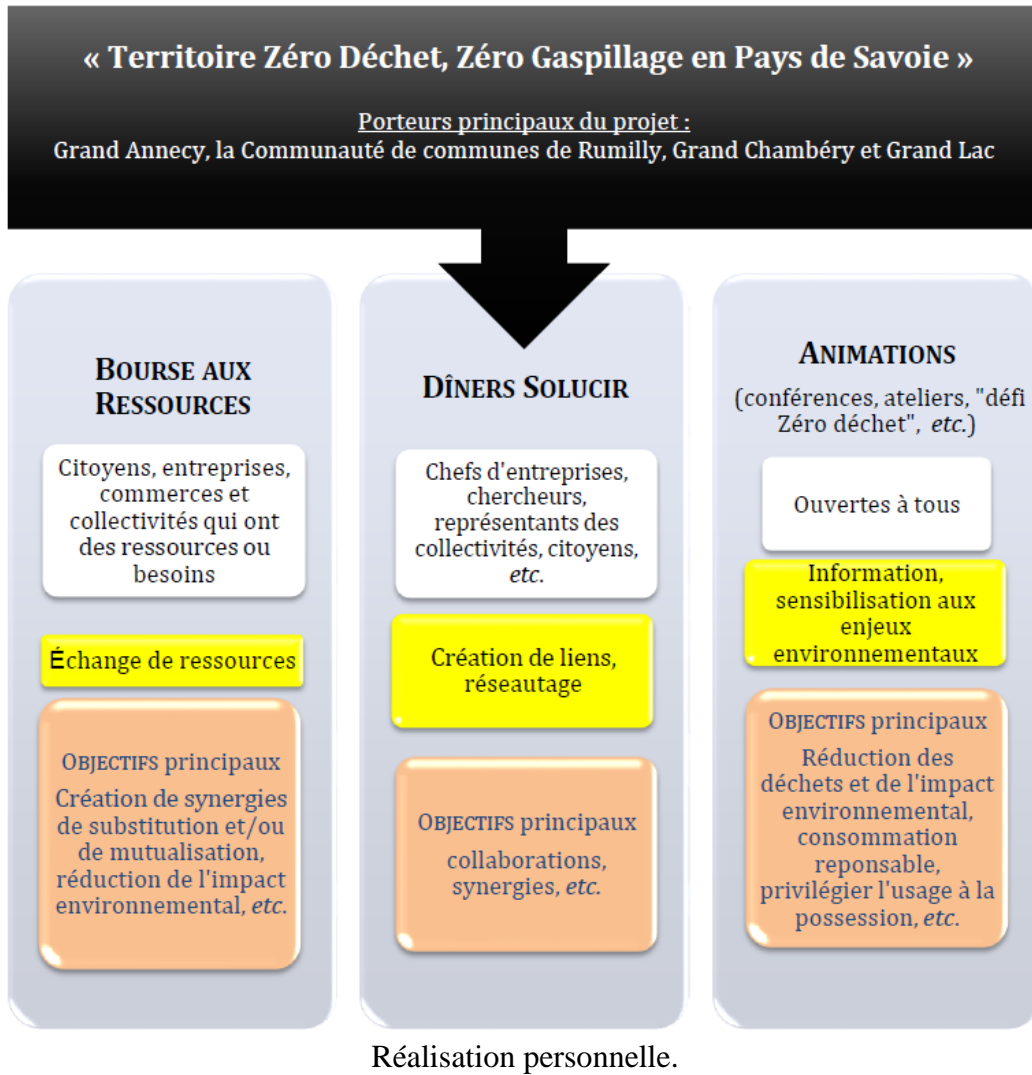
« Territoire Zéro Déchet, Zéro Gaspillage en Pays de Savoie »

Porteurs principaux du projet :
Grand Annecy, la Communauté de communes de Rumilly, Grand Chambéry et Grand Lac

BOURSE AUX RESSOURCES

Citoyens, entreprises, commerces et collectivités qui ont des ressources ou besoins

Échange de ressources

OBJECTIFS principaux
Création de synergies de substitution et/ou de mutualisation, réduction de l'impact environnemental, *etc.*

DÎNERS SOLUCIR

Chefs d'entreprises, chercheurs, représentants des collectivités, citoyens, *etc.*

Création de liens, réseautage

OBJECTIFS principaux
collaborations, synergies, *etc.*

ANIMATIONS
(conférences, ateliers, "défi Zéro déchet", *etc.*)

Ouvertes à tous

Information, sensibilisation aux enjeux environnementaux

OBJECTIFS principaux
Réduction des déchets et de l'impact environnemental, consommation reponsable, privilégier l'usage à la possession, *etc.*

Réalisation personnelle.